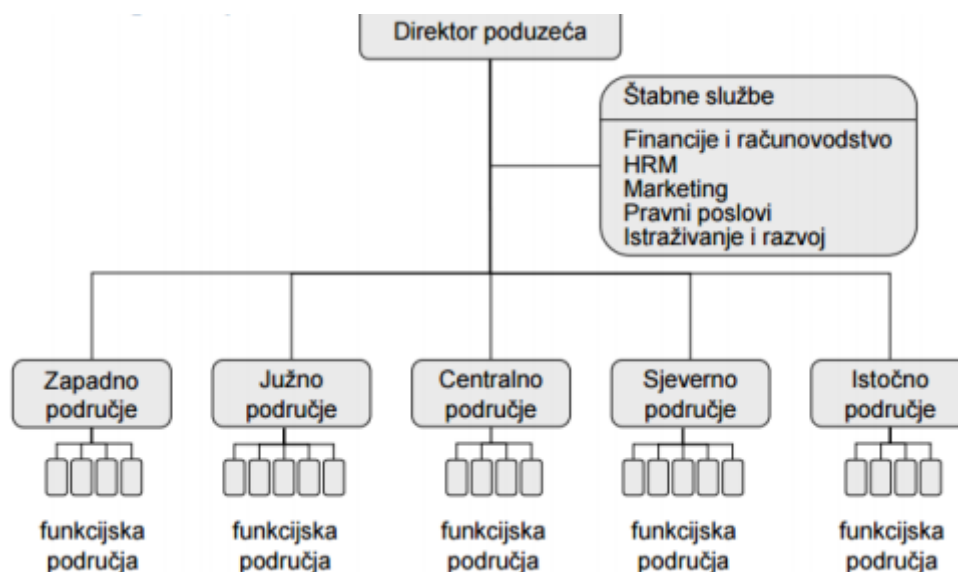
Direktor poduzeća

Štabne službe

Financije i računovodstvo
HRM
Marketing
Pravni poslovi
Istraživanje i razvoj

Zapadno područje

funkcijska područja

Južno područje

funkcijska područja

Centralno područje

funkcijska područja

Sjeverno područje

funkcijska područja

Istočno područje

funkcijska područja